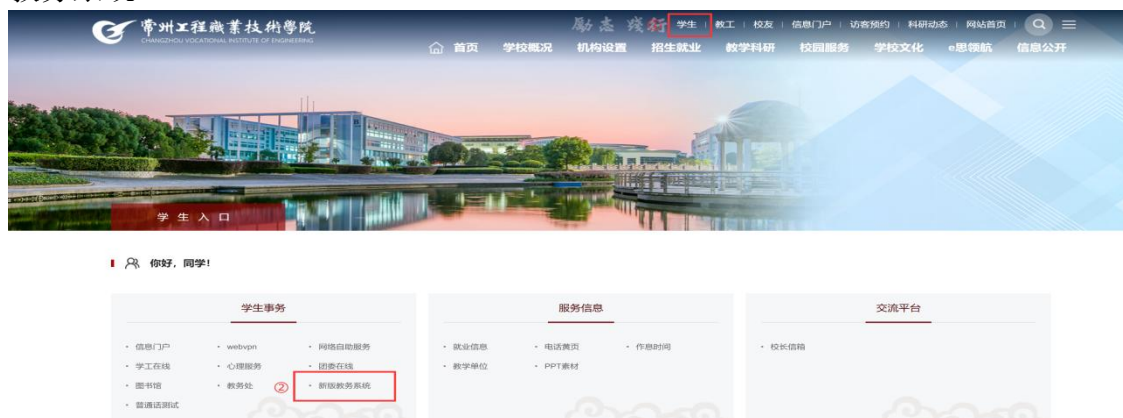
常州工程職業技術學院
CHANGZHOU VOCATIONAL INSTITUTE OF ENGINEERING

励志 践行 学生 | 教工 | 校友 | 信息门户 | 访客预约 | 科研动态 | 网站首页

首页 学校概况 机构设置 招生就业 教学科研 校园服务 学校文化 e思领航 信息公开

学 生 入 口

你好，同学！

学生事务

· 信息门户 · webvpn · 网络自助服务
· 学工在线 · 心理服务 · 团委在线
· 图书馆 · 教务处 ② · 新版教务系统
· 普通话测试

服务信息

· 就业信息 · 电话黄页 · 作息时间
· 教学单位 · PPT素材

交流平台

· 校长信箱